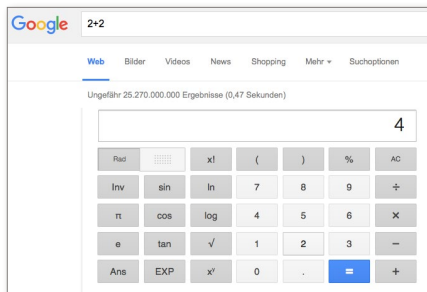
Google 2+2

Web Bilder Videos News Shopping Mehr ▾ Suchoptionen

Ungefähr 25.270.000.000 Ergebnisse (0,47 Sekunden)

4

| Rad | | x! | ( | ) | % | AC |
|---|---|---|---|---|---|---|
| Inv | sin | ln | 7 | 8 | 9 | ÷ |
| π | cos | log | 4 | 5 | 6 | × |
| e | tan | √ | 1 | 2 | 3 | − |
| Ans | EXP | $x^y$ | 0 | . | = | + |